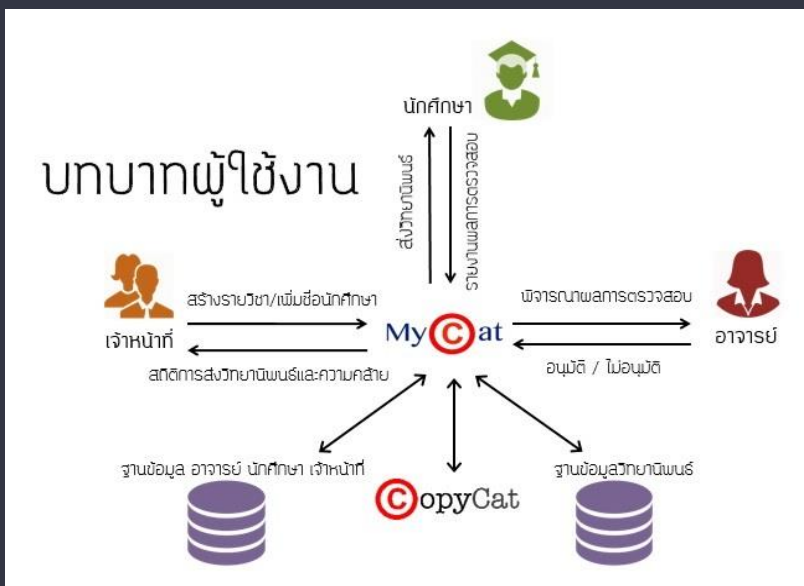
บทบาทผู้ใช้งาน

นักศึกษา

ส่งวิทยานิพนธ์

รายงานผลการตรวจสอบ

สร้างรายวิชา/เพิ่มชื่อนักศึกษา

เจ้าหน้าที่

สถิติการส่งวิทยานิพนธ์และความคล้าย

MyCat

พิจารณาผลการตรวจสอบ

อาจารย์

อนุมัติ / ไม่อนุมัติ

ฐานข้อมูล อาจารย์ นักศึกษา เจ้าหน้าที่

CopyCat

ฐานข้อมูลวิทยานิพนธ์